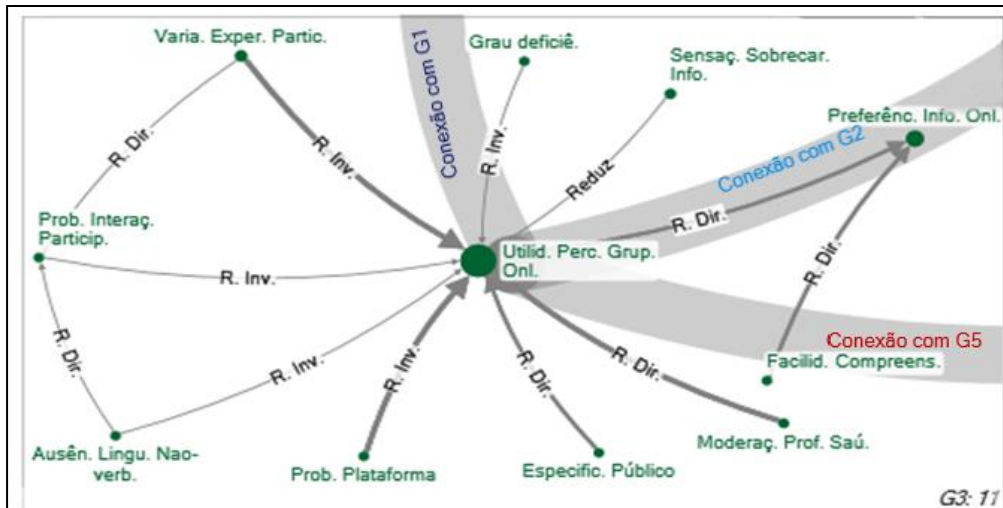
Varia. Exper. Partic.

Conexão com G1

Grau deficiê.

Sensaç. Sobrecar. Info.

Preferênc. Info. Onl.

R. Dir.

R. Inv.

R. Inv.

Reduz

Conexão com G2

Prob. Interaç. Particip.

R. Dir.

Utilid. Perc. Grup. Onl.

R. Inv.

R. Dir.

R. Dir.

Conexão com G5

R. Inv.

R. Inv.

R. Dir.

R. Dir.

Facilid. Compreens.

Ausên. Lingu. Nao-verb.

Prob. Plataforma

Especific. Público

Moderaç. Prof. Saú.

G3: 11